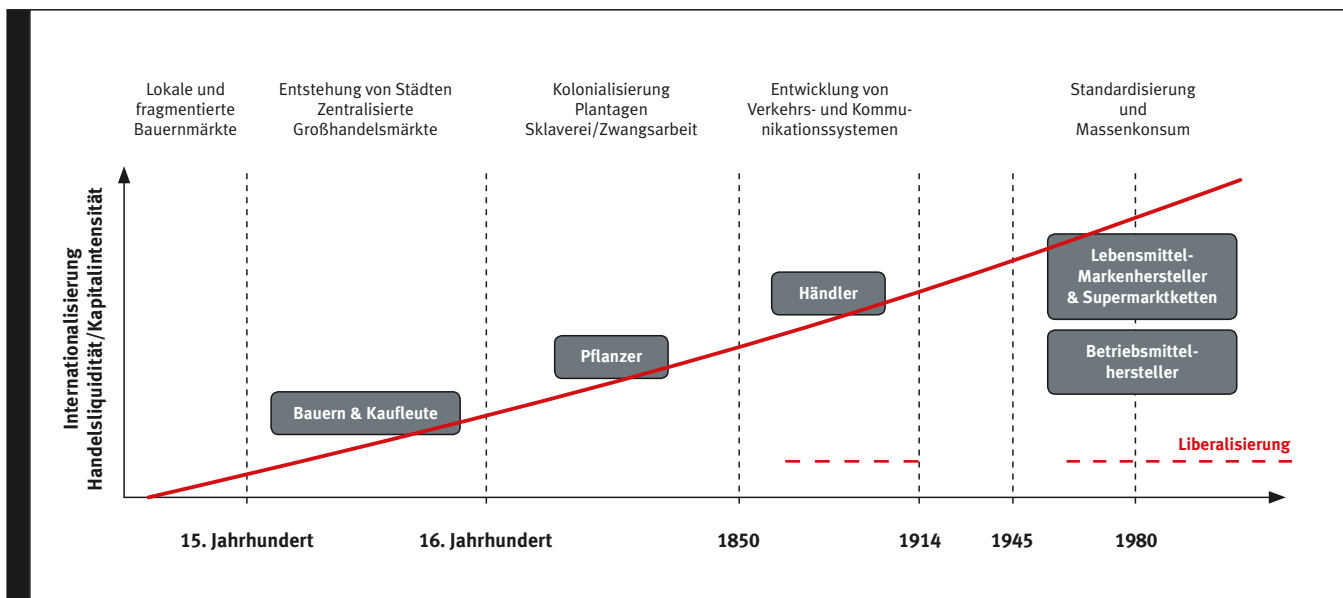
Lokale und fragmentierte Bauernmärkte

Entstehung von Städten Zentralisierte Großhandelsmärkte

Kolonialisierung Plantagen Sklaverei/Zwangsarbeit

Entwicklung von Verkehrs- und Kommunikationssystemen

Standardisierung und Massenkonsum

Internationalisierung Handelsliquidität/Kapitalintensität

Bauern & Kaufleute

Pflanzer

Händler

Lebensmittel-Markenhersteller & Supermarktketten

Betriebsmittelhersteller

Liberalisierung

15. Jahrhundert

16. Jahrhundert

1850

1914

1945

1980